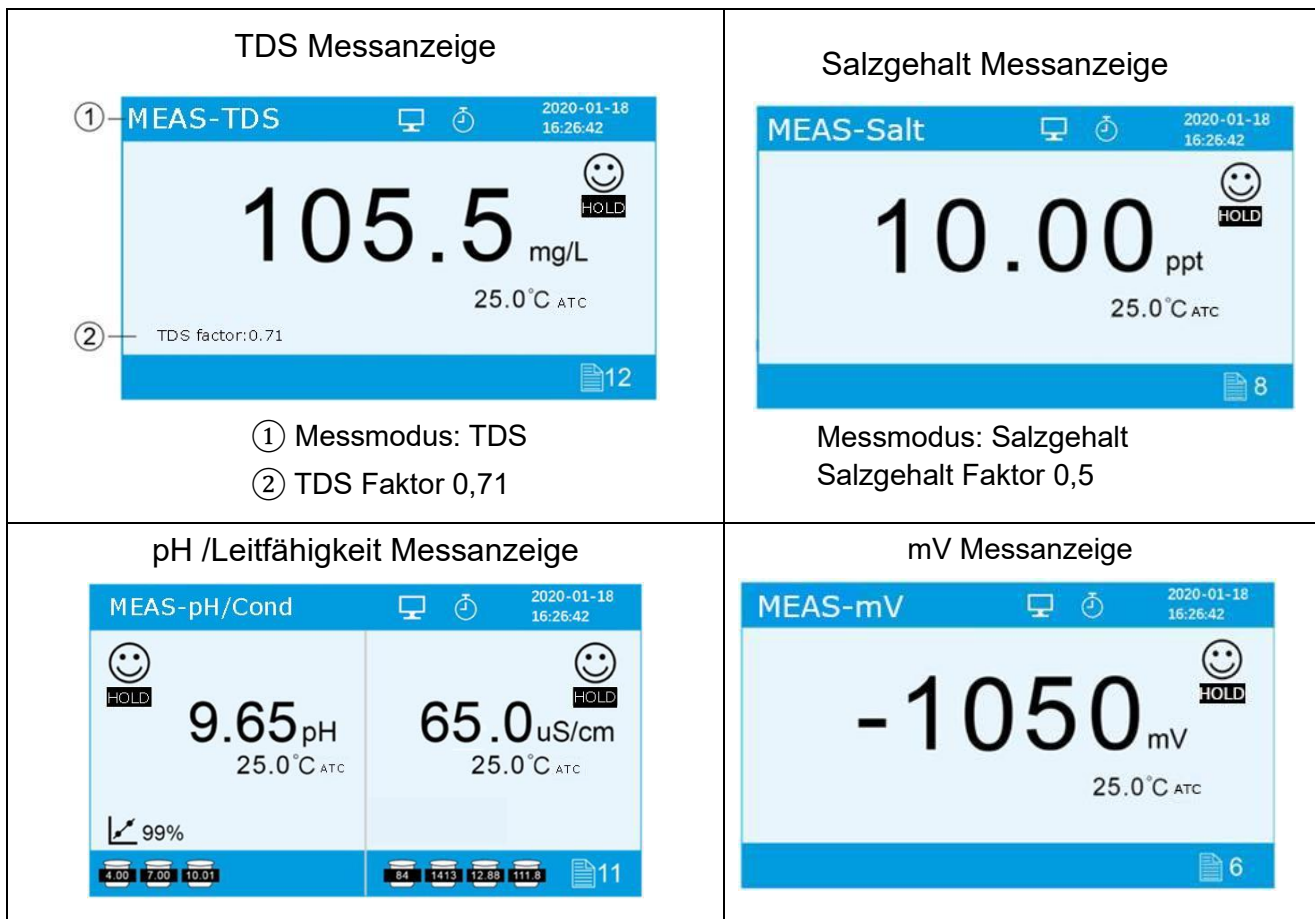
| TDS Messanzeige | Salzgehalt Messanzeige |
|---|---|
| ① MEAS-TDS 2020-01-18 16:26:42 HOLD 105.5 mg/L 25.0°C ATC ② TDS factor:0.71 12 ① Messmodus: TDS ② TDS Faktor 0,71 | MEAS-Salt 2020-01-18 16:26:42 HOLD 10.00 ppt 25.0°C ATC 8 Messmodus: Salzgehalt Salzgehalt Faktor 0,5 |
| pH /Leitfähigkeit Messanzeige | mV Messanzeige |
| MEAS-pH/Cond 2020-01-18 16:26:42 HOLD 9.65 pH 25.0°C ATC HOLD 65.0 uS/cm 25.0°C ATC 99% 4.00 7.00 10.01 84 1413 12.88 111.8 11 | MEAS-mV 2020-01-18 16:26:42 HOLD -1050 mV 25.0°C ATC 6 |